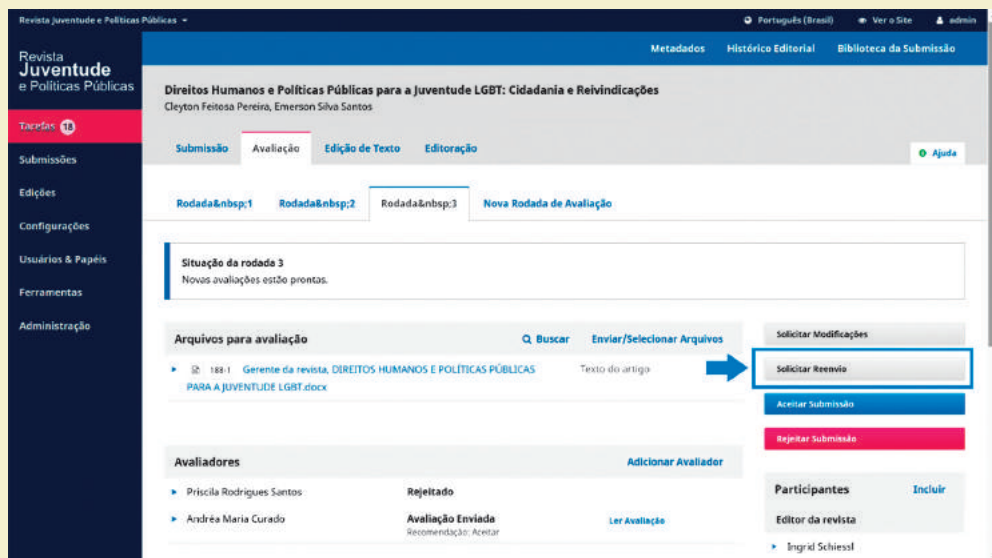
Revista Juventude e Políticas Públicas ▾

Português (Brasil) Ver o Site admin

Revista Juventude e Políticas Públicas

Tarefas 18

Submissões

Edições

Configurações

Usuários & Papéis

Ferramentas

Administração

Metadados Histórico Editorial Biblioteca da Submissão

Direitos Humanos e Políticas Públicas para a Juventude LGBT: Cidadania e Reivindicações

Cleyton Feitosa Pereira, Emerson Silva Santos

Submissão Avaliação Edição de Texto Editoração

Ajuda

Rodada&nbsp;1 Rodada&nbsp;2 Rodada&nbsp;3 Nova Rodada de Avaliação

Situação da rodada 3

Novas avaliações estão prontas.

Arquivos para avaliação Buscar Enviar/Selecionar Arquivos

188-1 Gerente da revista, DIREITOS HUMANOS E POLÍTICAS PÚBLICAS PARA A JUVENTUDE LGBT.docx Texto do artigo

Solicitar Modificações

Solicitar Reenvio

Aceitar Submissão

Rejeitar Submissão

Avaliadores Adicionar Avaliador

Priscila Rodrigues Santos Rejeitado

Andréa Maria Curado Avaliação Enviada Recomendação: Aceitar Ler Avaliação

Participantes Incluir

Editor da revista

Ingrid Schiessl